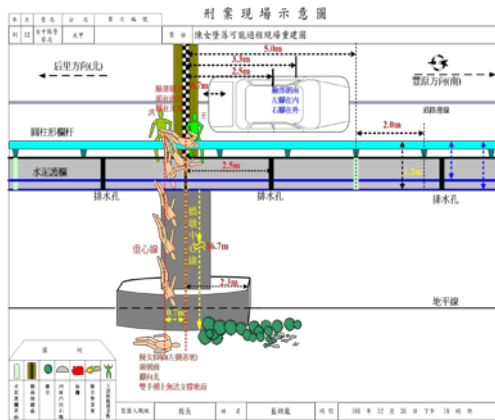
刑案現場示意圖

| 年 | 月 | 管轄 | 分局 | 單位編號 |
|---|---|---|---|---|
| 98 | 12 | 台中縣警察局 | 大甲 | |

案由 陳女墜落可能過程現場重建圖

后里方向(北)

豐原方向(南)

5.0m

3.3m

2.5m

0.7m

2.0m

2.5m

1.2m

6.7m

1.3m

0.7m

頭部朝南 左腳在內 右腳在外

道路邊線

圓柱形欄杆

水泥護欄

排水孔

排水孔

排水孔

重心線

地平線

陳女屍體(左側著地)
頭朝南
腳向北
雙手雙上無法支撐地面

圖例

| | | | | | |
|---|---|---|---|---|---|
| | | | | | |

製圖人職名 | 股長 | | 藍錦龍 | 時間 | 98 年 12 月 20 日 下午 16 時 分